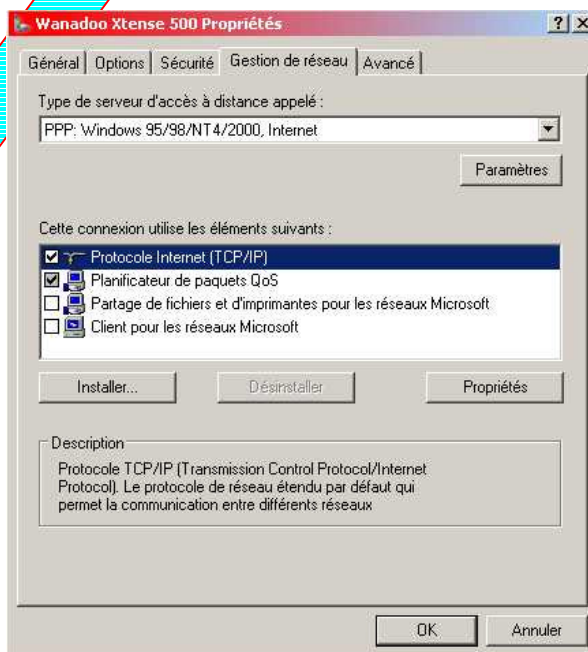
Wanadoo Xtense 500 Propriétés

?
X

Général | Options | Sécurité | Gestion de réseau | Avancé

Type de serveur d'accès à distance appelé :

PPP: Windows 95/98/NT4/2000, Internet

Paramètres

Cette connexion utilise les éléments suivants :

☑ Protocole Internet (TCP/IP)
☑ Planificateur de paquets QoS
☐ Partage de fichiers et d'imprimantes pour les réseaux Microsoft
☐ Client pour les réseaux Microsoft

Installer... | Désinstaller | Propriétés

Description

Protocole TCP/IP (Transmission Control Protocol/Internet Protocol). Le protocole de réseau étendu par défaut qui permet la communication entre différents réseaux

OK | Annuler